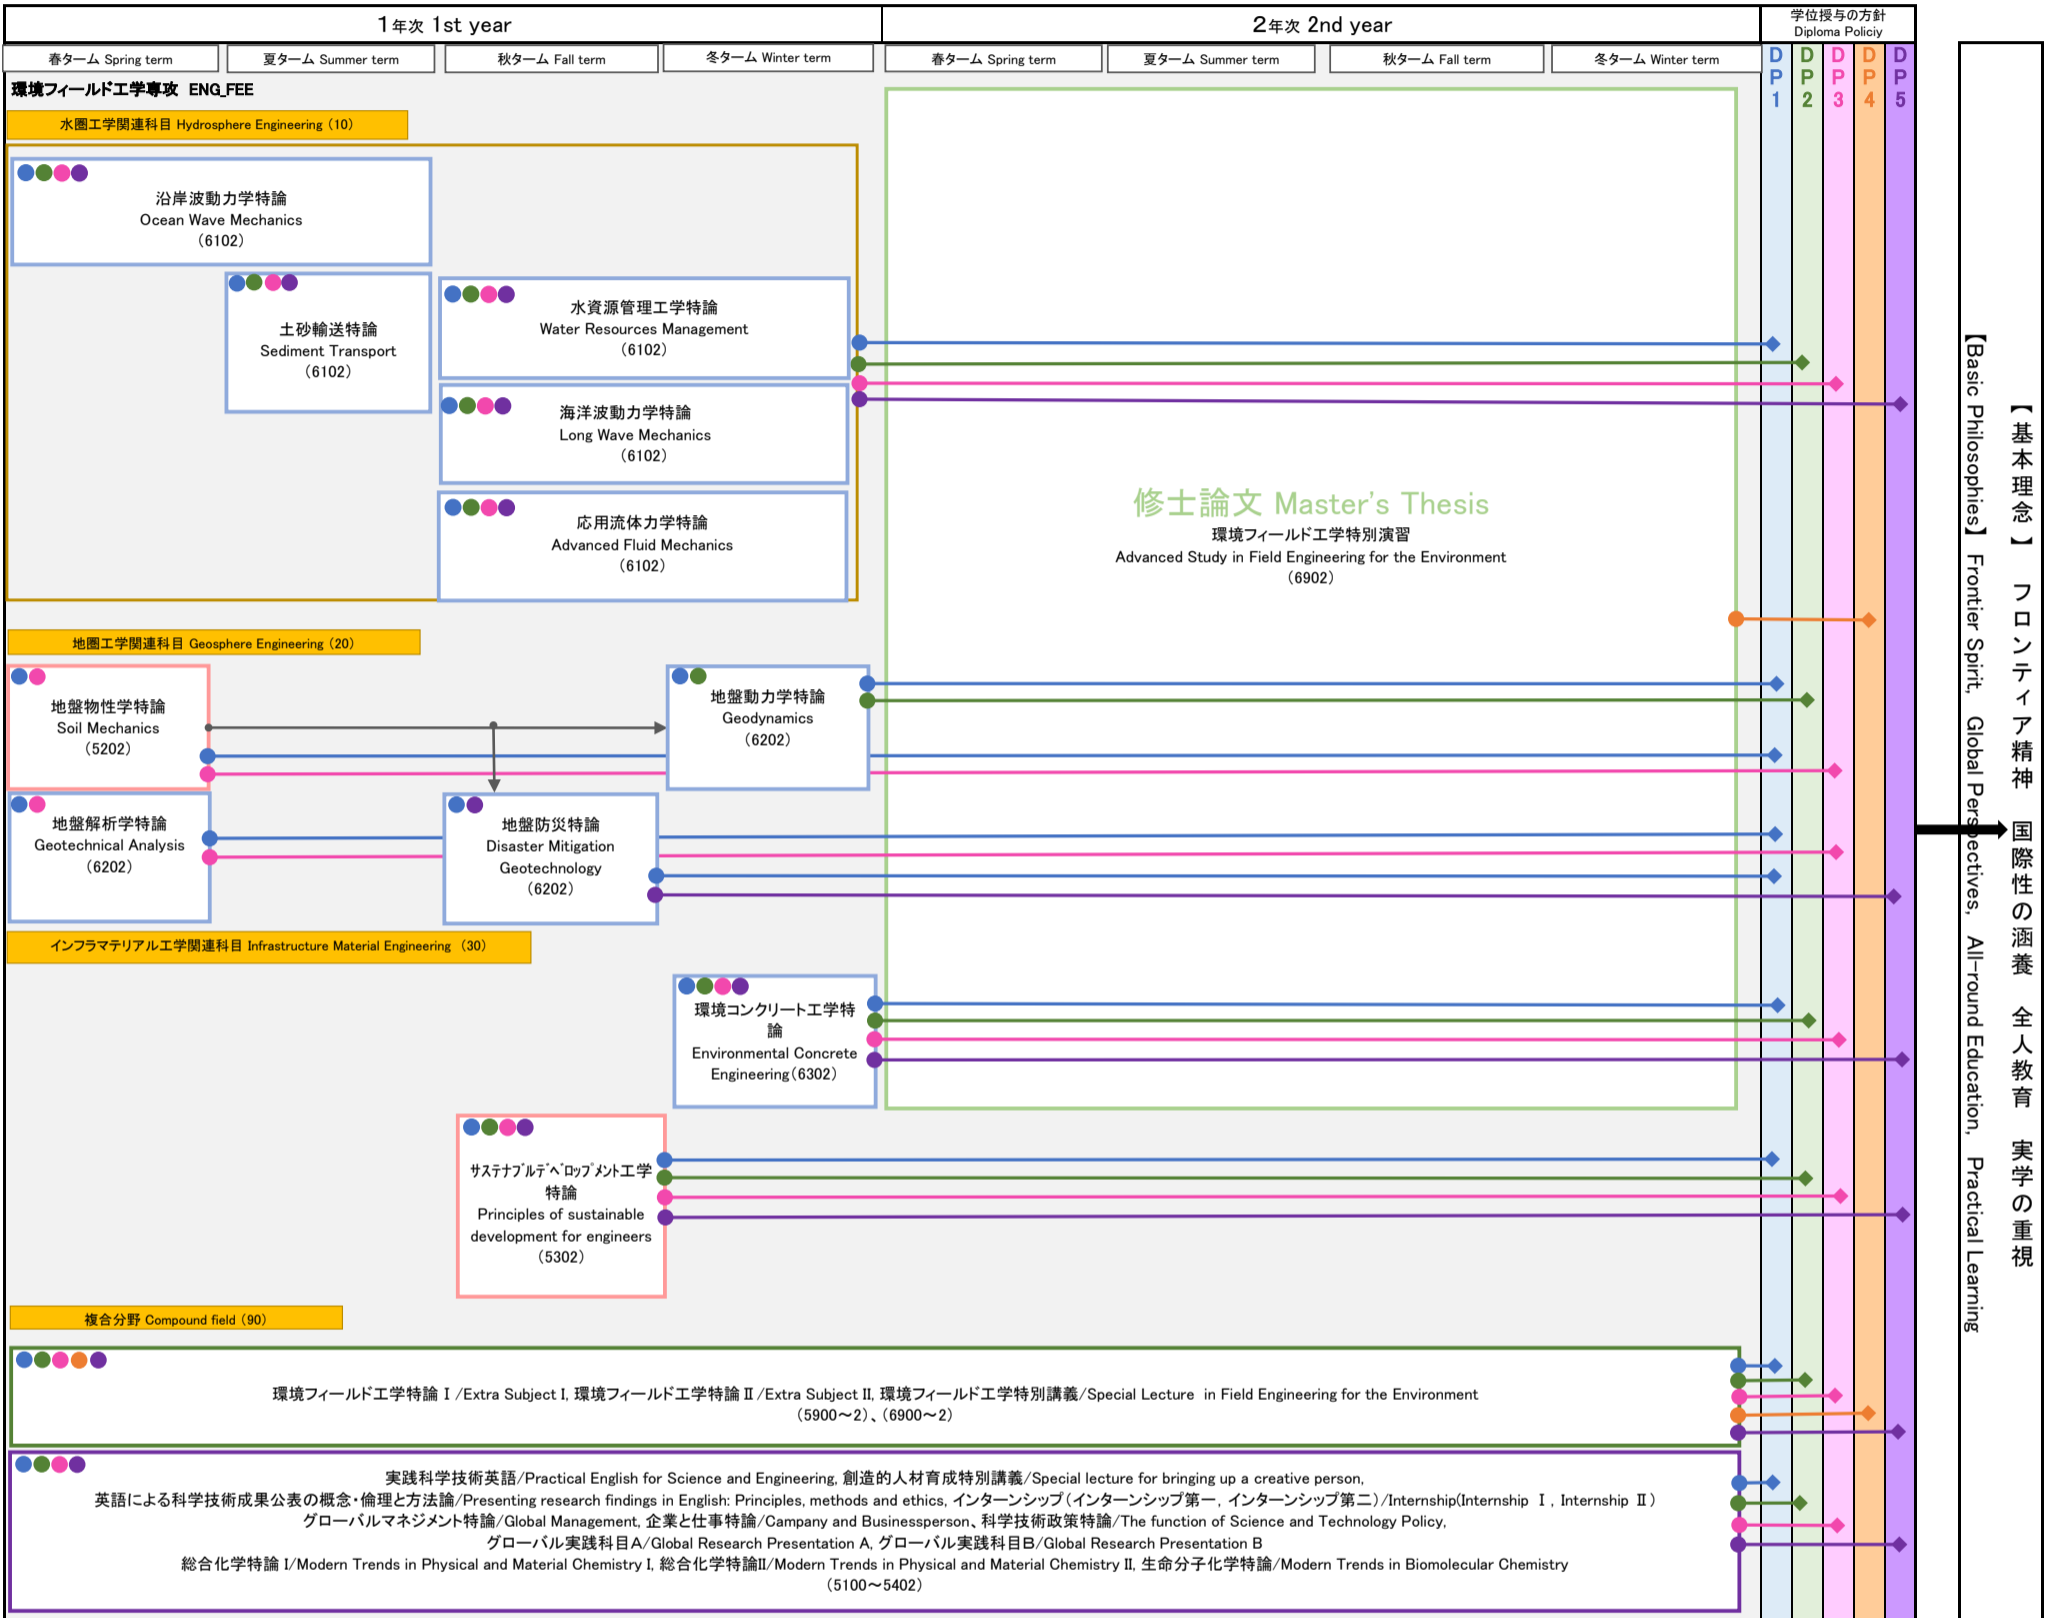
1年次 1st year

2年次 2nd year

学位授与の方針 Diploma Policiy

春ターム Spring term | 夏ターム Summer term | 秋ターム Fall term | 冬ターム Winter term | 春ターム Spring term | 夏ターム Summer term | 秋ターム Fall term | 冬ターム Winter term

DP1 DP2 DP3 DP4 DP5

環境フィールド工学専攻 ENG_FEE

水圏工学関連科目 Hydrosphere Engineering (10)

沿岸波動力学特論
Ocean Wave Mechanics
(6102)

土砂輸送特論
Sediment Transport
(6102)

水資源管理工学特論
Water Resources Management
(6102)

海洋波動力学特論
Long Wave Mechanics
(6102)

応用流体力学特論
Advanced Fluid Mechanics
(6102)

修士論文 Master's Thesis
環境フィールド工学特別演習
Advanced Study in Field Engineering for the Environment
(6902)

地圏工学関連科目 Geosphere Engineering (20)

地盤物性学特論
Soil Mechanics
(5202)

地盤動力学特論
Geodynamics
(6202)

地盤解析学特論
Geotechnical Analysis
(6202)

地盤防災特論
Disaster Mitigation
Geotechnology
(6202)

インフラマテリアル工学関連科目 Infrastructure Material Engineering (30)

環境コンクリート工学特論
Environmental Concrete
Engineering(6302)

ｻｽﾃﾅﾌﾞﾙﾃﾞﾍﾞﾛｯﾌﾟﾒﾝﾄ工学特論
Principles of sustainable
development for engineers
(5302)

複合分野 Compound field (90)

環境フィールド工学特論Ⅰ/Extra Subject I, 環境フィールド工学特論Ⅱ/Extra Subject II, 環境フィールド工学特別講義/Special Lecture in Field Engineering for the Environment
(5900～2)、(6900～2)

実践科学技術英語/Practical English for Science and Engineering, 創造的人材育成特別講義/Special lecture for bringing up a creative person,
英語による科学技術成果公表の概念・倫理と方法論/Presenting research findings in English: Principles, methods and ethics, インターンシップ(インターンシップ第一, インターンシップ第二)/Internship(Internship Ⅰ, Internship Ⅱ)
グローバルマネジメント特論/Global Management, 企業と仕事特論/Campany and Businessperson、科学技術政策特論/The function of Science and Technology Policy,
グローバル実践科目A/Global Research Presentation A, グローバル実践科目B/Global Research Presentation B
総合化学特論 I/Modern Trends in Physical and Material Chemistry I, 総合化学特論II/Modern Trends in Physical and Material Chemistry II, 生命分子化学特論/Modern Trends in Biomolecular Chemistry
(5100～5402)

【基本理念】 フロンティア精神 国際性の涵養 全人教育 実学の重視
【Basic Philosophies】 Frontier Spirit, Global Perspectives, All-round Education, Practical Learning